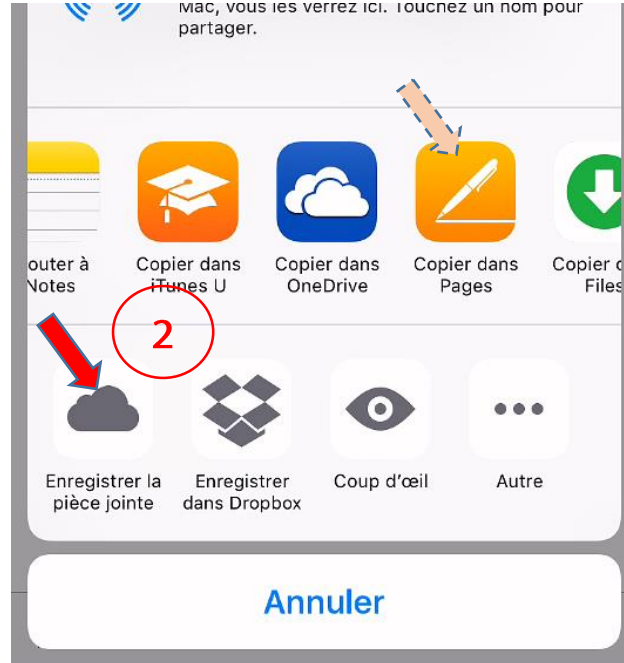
Mac, vous les verrez ici. Touchez un nom pour partager.

outer à Notes

Copier dans iTunes U

Copier dans OneDrive

Copier dans Pages

Copier d Files

2

Enregistrer la pièce jointe

Enregistrer dans Dropbox

Coup d'œil

Autre

Annuler